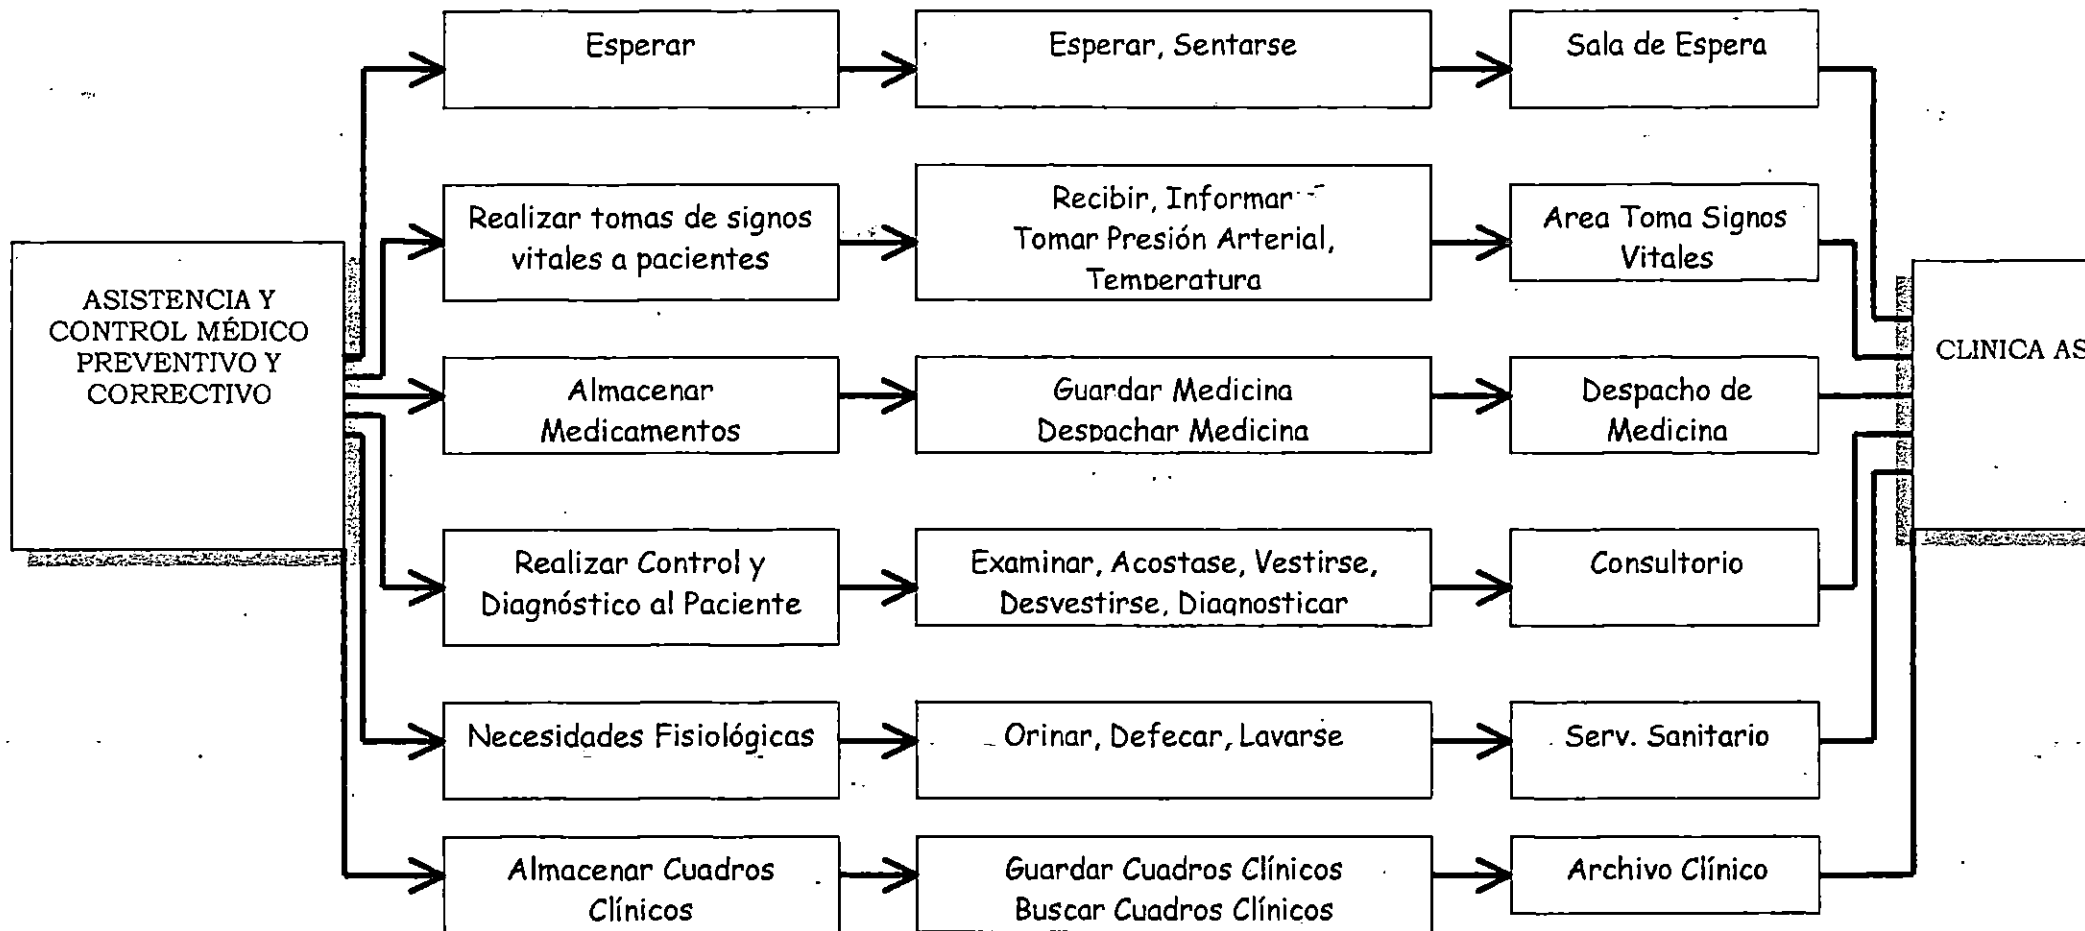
ASISTENCIA Y CONTROL MÉDICO PREVENTIVO Y CORRECTIVO

Esperar

Esperar, Sentarse

Sala de Espera

Realizar tomas de signos vitales a pacientes

Recibir, Informar Tomar Presión Arterial, Temperatura

Area Toma Signos Vitales

Almacenar Medicamentos

Guardar Medicina Despachar Medicina

Despacho de Medicina

Realizar Control y Diagnóstico al Paciente

Examinar, Acostase, Vestirse, Desvestirse, Diagnosticar

Consultorio

Necesidades Fisiológicas

Orinar, Defecar, Lavarse

Serv. Sanitario

Almacenar Cuadros Clínicos

Guardar Cuadros Clínicos Buscar Cuadros Clínicos

Archivo Clínico

CLINICA AS